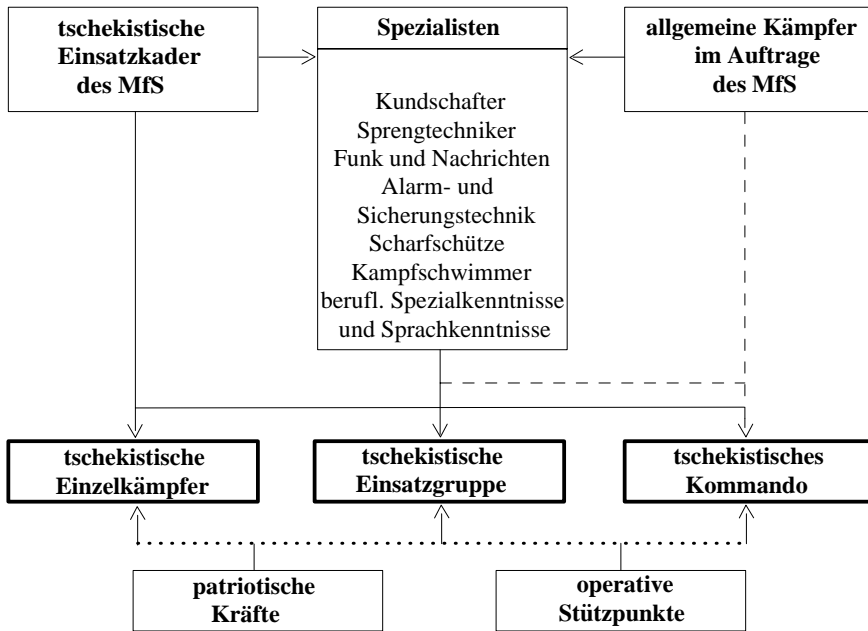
tschekistische Einsatzkader des MfS

Spezialisten

Kundschafter
Sprengtechniker
Funk und Nachrichten
Alarm- und Sicherungstechnik
Scharfschütze
Kampfschwimmer
berufl. Spezialkenntnisse und Sprachkenntnisse

allgemeine Kämpfer im Auftrage des MfS

tschekistische Einzelkämpfer

tschekistische Einsatzgruppe

tschekistisches Kommando

patriotische Kräfte

operative Stützpunkte